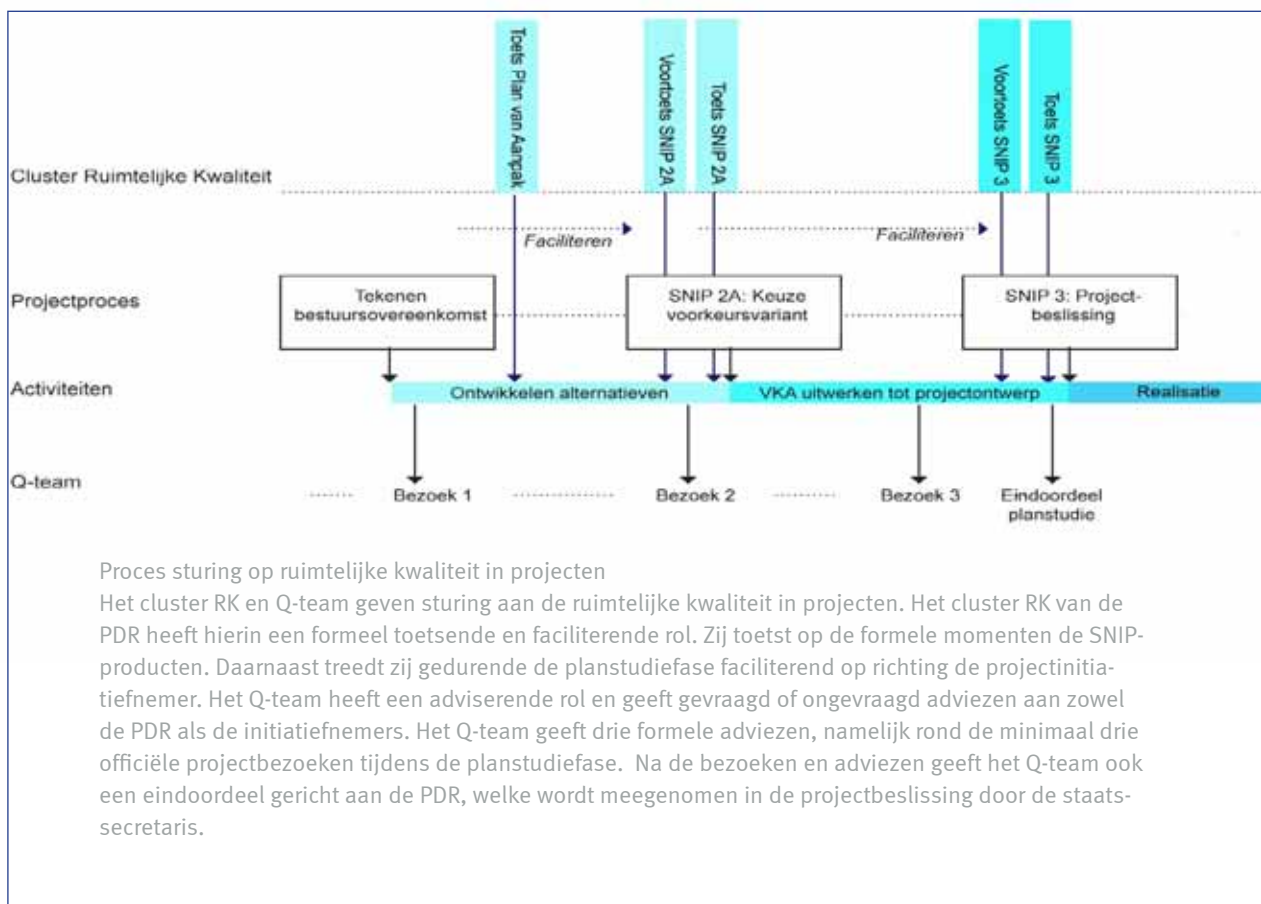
Toets Plan van Aanpak

Voortoets SNIP 2A

Toets SNIP 2A

Voortoets SNIP 3

Toets SNIP 3

Cluster Ruimtelijke Kwaliteit

Faciliteren

Faciliteren

Projectproces

Tekenen bestuursovereenkomst

SNIP 2A: Keuze voorkeursvariant

SNIP 3: Projectbeslissing

Activiteiten

Ontwikkelen alternatieven

VKA uitwerken tot projectontwerp

Realisatie

Q-team

Bezoek 1

Bezoek 2

Bezoek 3

Eindoordeel planstudie

Proces sturing op ruimtelijke kwaliteit in projecten
Het cluster RK en Q-team geven sturing aan de ruimtelijke kwaliteit in projecten. Het cluster RK van de PDR heeft hierin een formeel toetsende en faciliterende rol. Zij toetst op de formele momenten de SNIP-producten. Daarnaast treedt zij gedurende de planstudiefase faciliterend op richting de projectinitiatiefnemer. Het Q-team heeft een adviserende rol en geeft gevraagd of ongevraagd adviezen aan zowel de PDR als de initiatiefnemers. Het Q-team geeft drie formele adviezen, namelijk rond de minimaal drie officiële projectbezoeken tijdens de planstudiefase. Na de bezoeken en adviezen geeft het Q-team ook een eindoordeel gericht aan de PDR, welke wordt meegenomen in de projectbeslissing door de staatssecretaris.